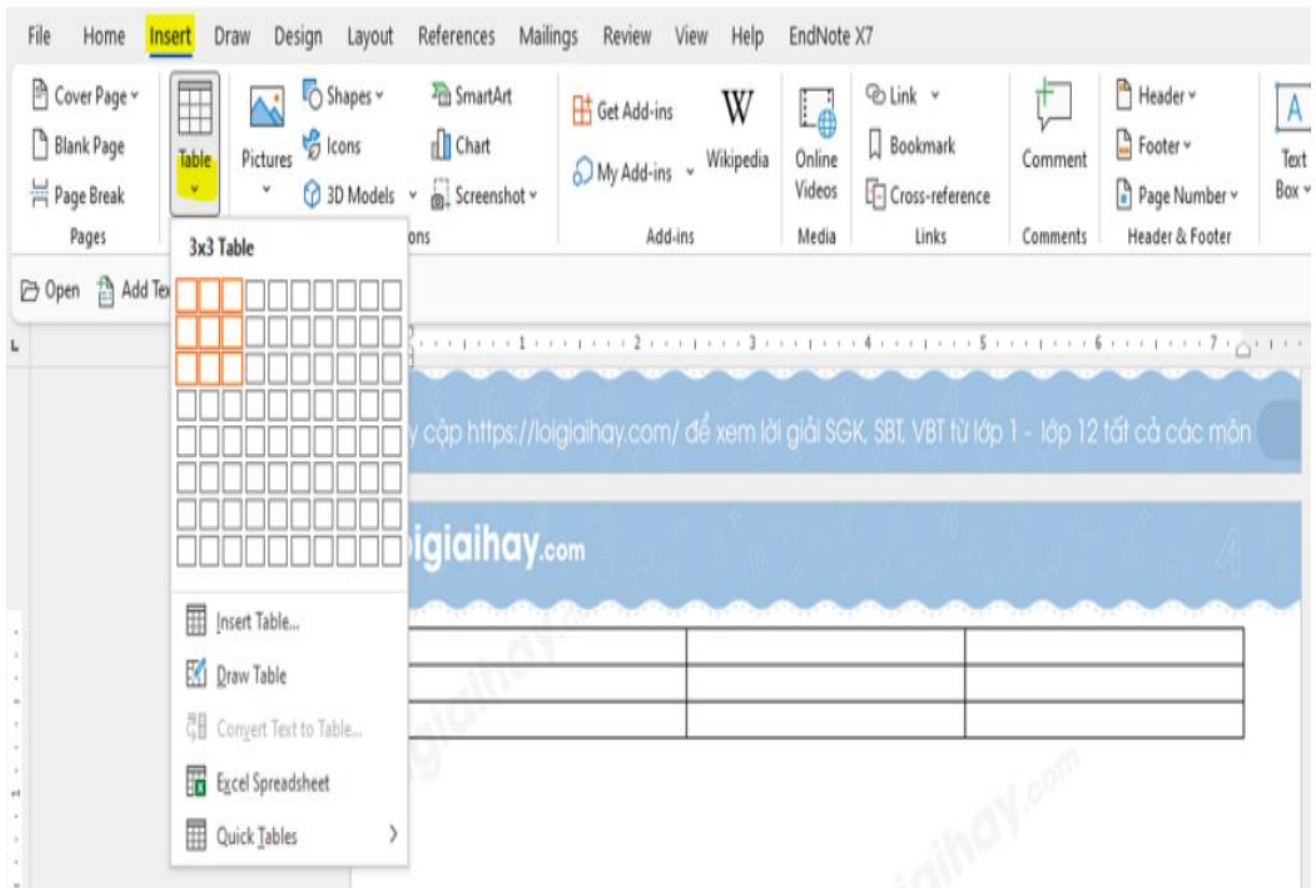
File Home Insert Draw Design Layout References Mailings Review View Help EndNote X7

Cover Page
Blank Page
Page Break
Pages

Table

Pictures

Shapes
Icons
3D Models

SmartArt
Chart
Screenshot

ons

Get Add-ins
My Add-ins
Wikipedia
Add-ins

Online Videos
Media

Link
Bookmark
Cross-reference
Links

Comment
Comments

Header
Footer
Page Number
Header & Footer

Text Box

Open Add Te

3x3 Table

Insert Table...
Draw Table
Convert Text to Table...
Excel Spreadsheet
Quick Tables

y cập https://loigiaihay.com/ để xem lời giải SGK, SBT, VBT từ lớp 1 - lớp 12 tất cả các môn

igiaihay.com